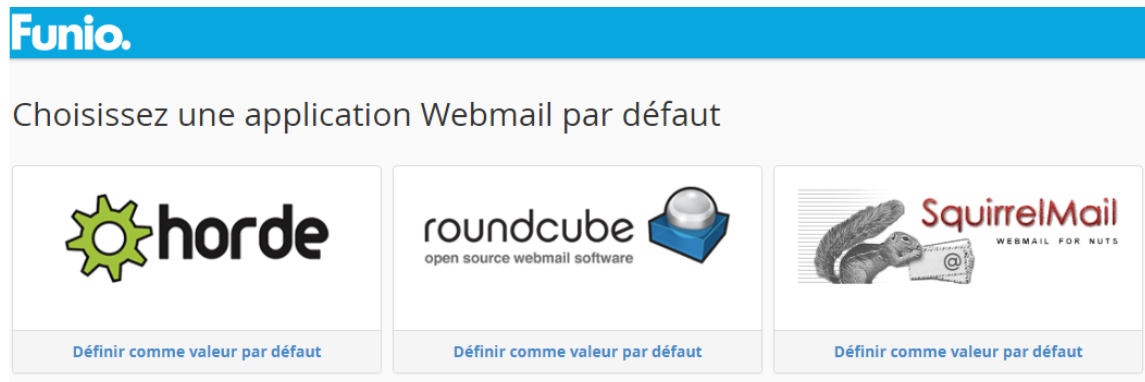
Funio.

Choisissez une application Webmail par défaut

horde

Définir comme valeur par défaut

roundcube
open source webmail software

Définir comme valeur par défaut

SquirrelMail
WEBMAIL FOR NUTS

Définir comme valeur par défaut